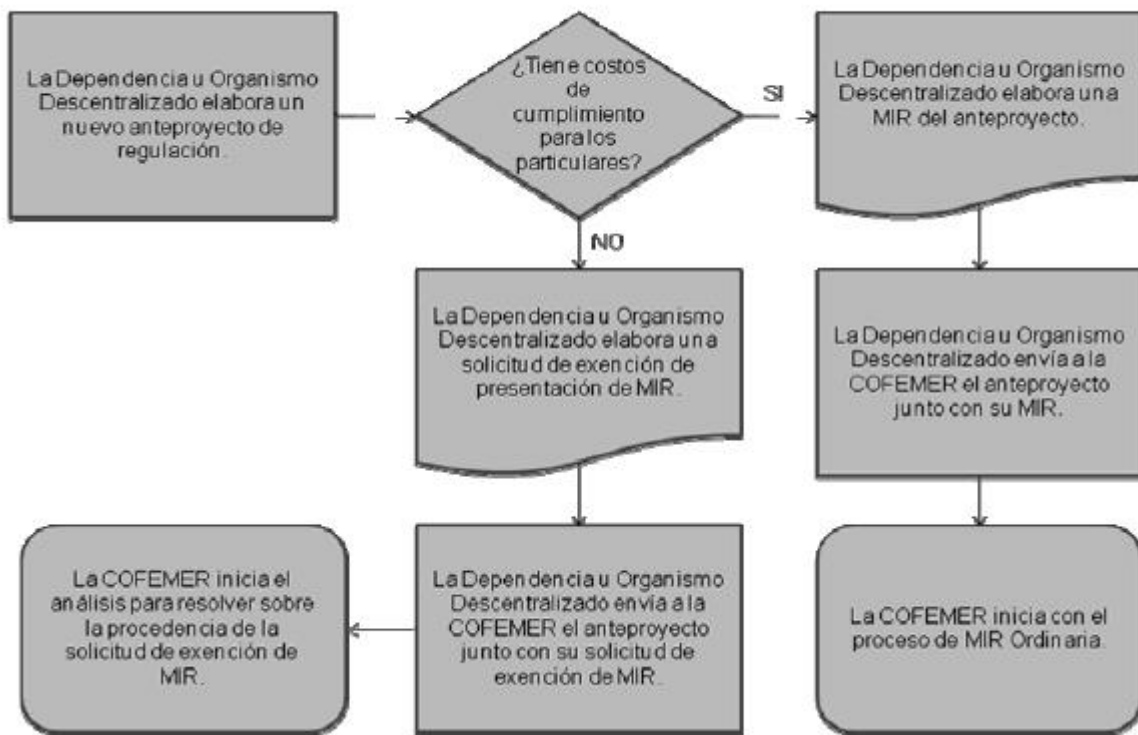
La Dependencia u Organismo Descentralizado elabora un nuevo anteproyecto de regulación.

¿Tiene costos de cumplimiento para los particulares?

SI

La Dependencia u Organismo Descentralizado elabora una MIR del anteproyecto.

NO

La Dependencia u Organismo Descentralizado elabora una solicitud de exención de presentación de MIR.

La Dependencia u Organismo Descentralizado envía a la COFEMER el anteproyecto junto con su MIR.

La COFEMER inicia el análisis para resolver sobre la procedencia de la solicitud de exención de MIR.

La Dependencia u Organismo Descentralizado envía a la COFEMER el anteproyecto junto con su solicitud de exención de MIR.

La COFEMER inicia con el proceso de MIR Ordinaria.